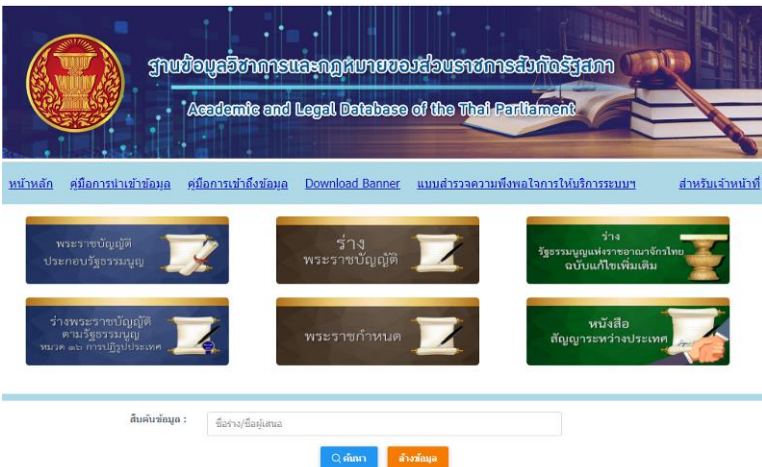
ฐานข้อมูลวิชาการและกฎหมายของส่วนราชการสังกัดรัฐสภา
Academic and Legal Database of the Thai Parliament

หน้าหลัก คู่มือการนำเข้าข้อมูล คู่มือการเข้าถึงข้อมูล Download Banner แบบสำรวจความพึงพอใจการให้บริการระบบฯ สำหรับเจ้าหน้าที่

พระราชบัญญัติประกอบรัฐธรรมนูญ

ร่าง พระราชบัญญัติ

ร่าง รัฐธรรมนูญแห่งราชอาณาจักรไทย ฉบับแก้ไขเพิ่มเติม

ร่างพระราชบัญญัติ ตามรัฐธรรมนูญ หมวด ๑๖ การปฏิรูปประเทศ

พระราชกำหนด

หนังสือ สัญญาระหว่างประเทศ

สืบค้นข้อมูล :
ชื่อร่าง/ชื่อผู้เสนอ

ค้นหา ล้างข้อมูล